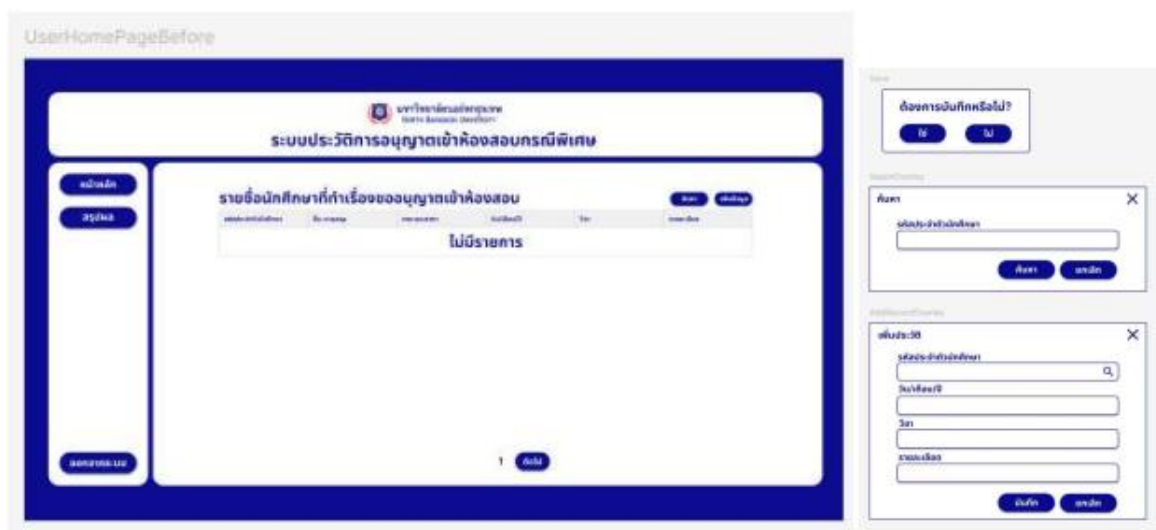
UserHomePageBefore

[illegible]

ระบบประวัติการอนุญาตเข้าห้องสอบกรณีพิเศษ

หน้าหลัก

สรุปผล

รายชื่อนักศึกษาที่ทำเรื่องขออนุญาตเข้าห้องสอบ

ค้นหา

เพิ่มข้อมูล

| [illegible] | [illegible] | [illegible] | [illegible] | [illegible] | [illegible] |
|---|---|---|---|---|---|

ไม่มีรายการ

1

ถัดไป

ออกจากระบบ

ต้องการบันทึกหรือไม่?

ใช่

ไม่

ค้นหา

รหัสประจำตัวนักศึกษา

ค้นหา

ยกเลิก

เพิ่มประวัติ

รหัสประจำตัวนักศึกษา

วัน/เดือน/ปี

วิชา

รายละเอียด

บันทึก

ยกเลิก